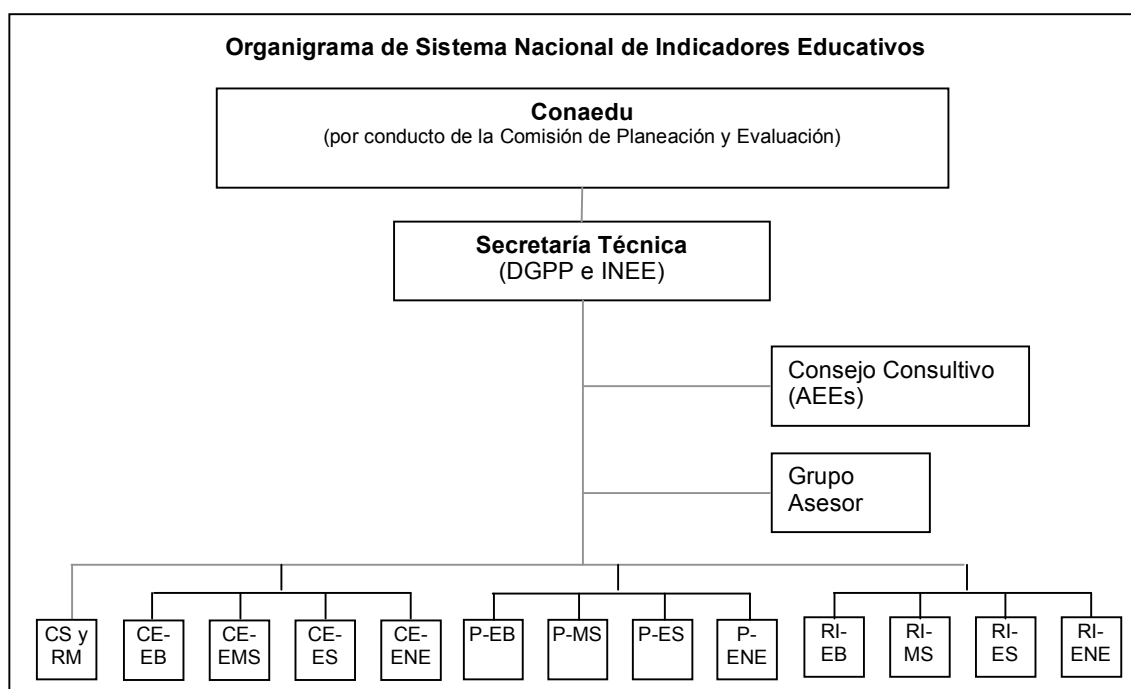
Organigrama de Sistema Nacional de Indicadores Educativos

Conaedu
(por conducto de la Comisión de Planeación y Evaluación)

Secretaría Técnica
(DGPP e INEE)

Consejo Consultivo
(AEEs)

Grupo
Asesor

CS y RM

CE-EB

CE-EMS

CE-ES

CE-ENE

P-EB

P-MS

P-ES

P-ENE

RI-EB

RI-MS

RI-ES

RI-ENE